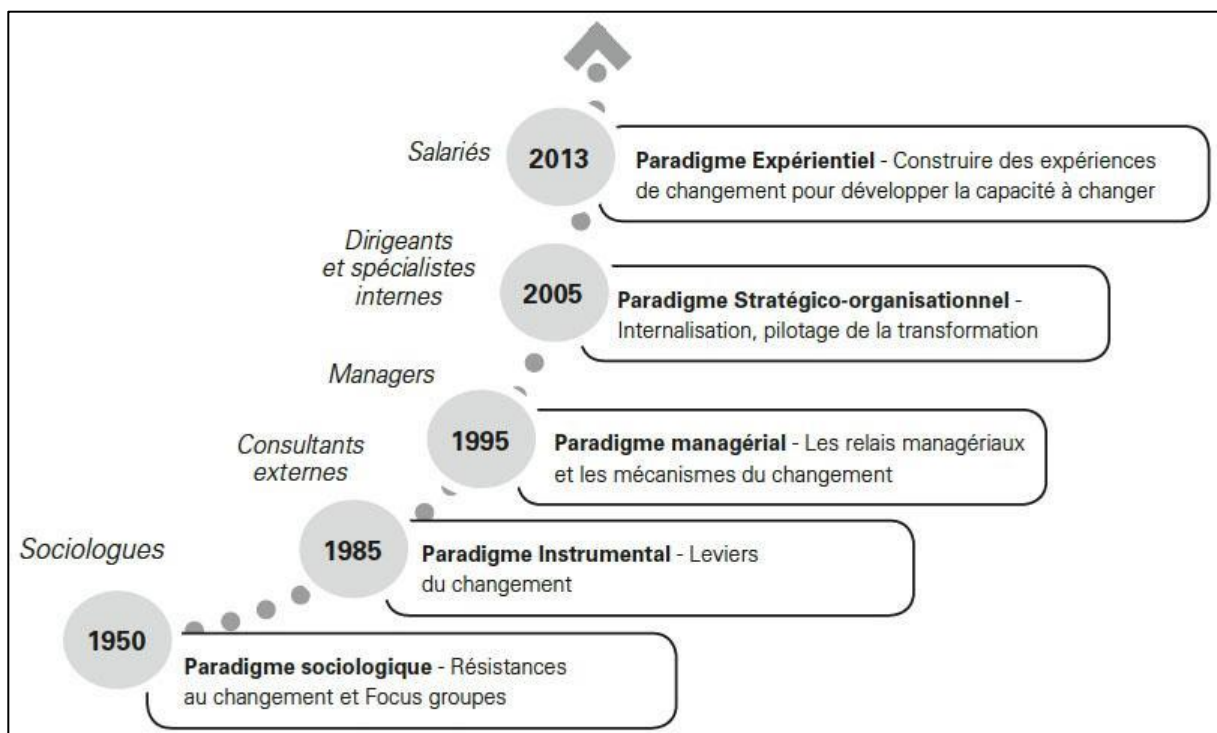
Salariés

2013

**Paradigme Expérientiel** - Construire des expériences de changement pour développer la capacité à changer

Dirigeants et spécialistes internes

2005

**Paradigme Stratégico-organisationnel** - Internalisation, pilotage de la transformation

Managers

1995

**Paradigme managérial** - Les relais managériaux et les mécanismes du changement

Consultants externes

1985

**Paradigme Instrumental** - Leviers du changement

Sociologues

1950

**Paradigme sociologique** - Résistances au changement et Focus groupes